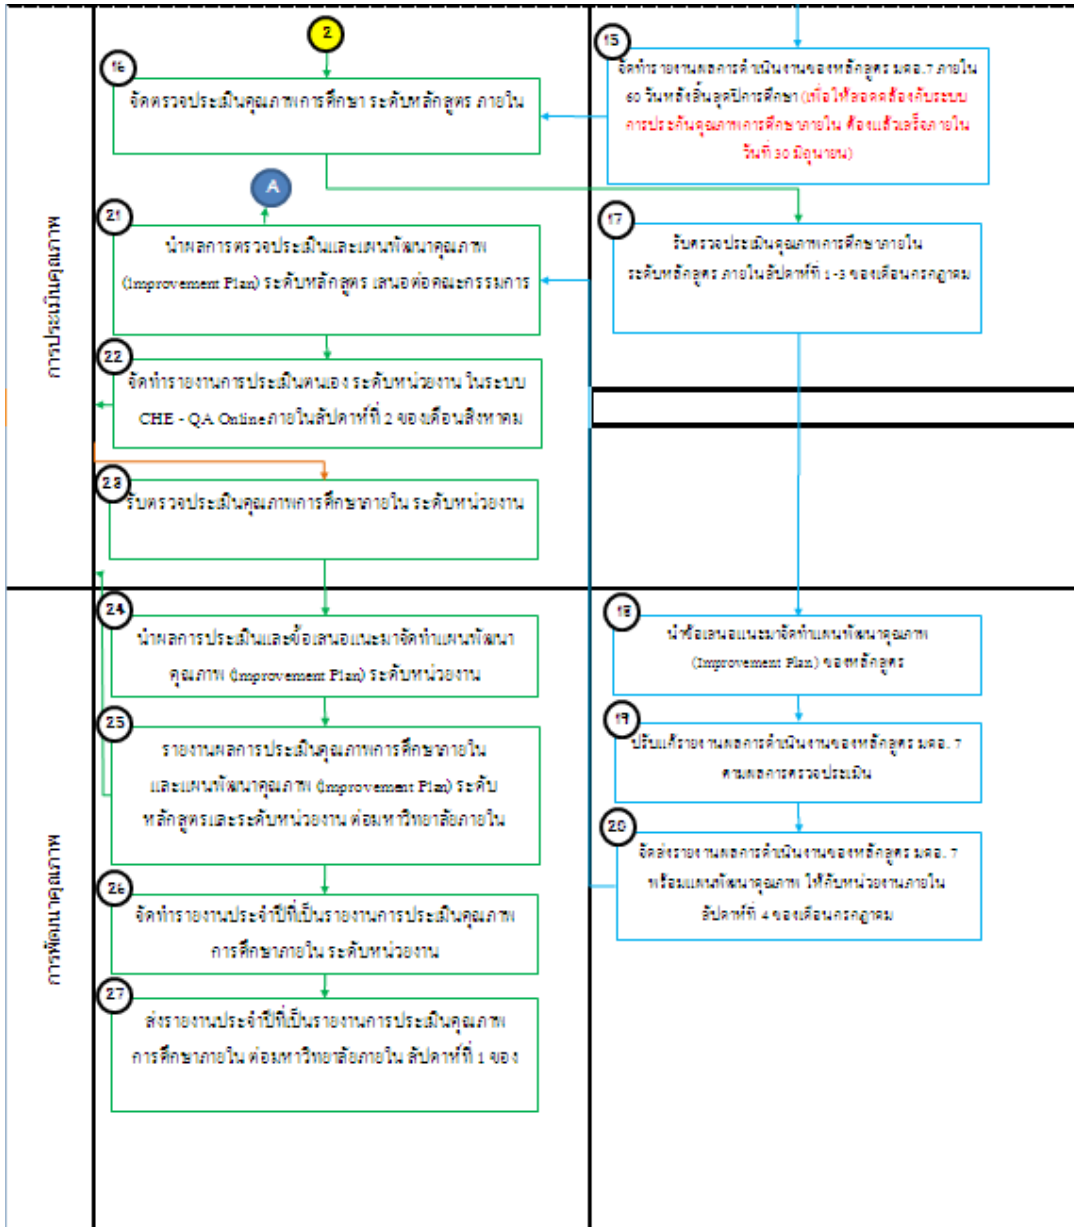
2

๑๖
จัดตรวจประเมินคุณภาพการศึกษา ระดับหลักสูตร ภายใน

๑๕
จัดทำรายงานผลการดำเนินงานของหลักสูตร มคอ.๗ ภายใน ๖๐ วันหลังสิ้นสุดปีการศึกษา (เพื่อให้สอดคล้องกับระบบการประกันคุณภาพการศึกษาภายใน ต้องแล้วเสร็จภายในวันที่ ๓๐ มิถุนายน)

A

การประเมินคุณภาพ

21
นำผลการตรวจประเมินและแผนพัฒนาคุณภาพ (Improvement Plan) ระดับหลักสูตร เสนอต่อคณะกรรมการ

๑๗
รับตรวจประเมินคุณภาพการศึกษาภายใน ระดับหลักสูตร ภายในสัปดาห์ที่ ๑-๓ ของเดือนกรกฎาคม

22
จัดทำรายงานการประเมินตนเอง ระดับหน่วยงาน ในระบบ CHE - QA Online ภายในสัปดาห์ที่ 2 ของเดือนสิงหาคม

23
รับตรวจประเมินคุณภาพการศึกษาภายใน ระดับหน่วยงาน

การพัฒนาคุณภาพ

24
นำผลการประเมินและข้อเสนอแนะมาจัดทำแผนพัฒนาคุณภาพ (Improvement Plan) ระดับหน่วยงาน

๑๘
นำข้อเสนอแนะมาจัดทำแผนพัฒนาคุณภาพ (Improvement Plan) ของหลักสูตร

25
รายงานผลการประเมินคุณภาพการศึกษาภายในและแผนพัฒนาคุณภาพ (Improvement Plan) ระดับหลักสูตรและระดับหน่วยงาน ต่อมหาวิทยาลัยภายใน

๑๙
ปรับแก้รายงานผลการดำเนินงานของหลักสูตร มคอ. ๗ ตามผลการตรวจประเมิน

๒๐
จัดส่งรายงานผลการดำเนินงานของหลักสูตร มคอ. ๗ พร้อมแผนพัฒนาคุณภาพ ให้กับหน่วยงานภายใน สัปดาห์ที่ ๔ ของเดือนกรกฎาคม

26
จัดทำรายงานประจำปีที่เป็นรายงานการประเมินคุณภาพการศึกษาภายใน ระดับหน่วยงาน

27
ส่งรายงานประจำปีที่เป็นรายงานการประเมินคุณภาพการศึกษาภายใน ต่อมหาวิทยาลัยภายใน สัปดาห์ที่ 1 ของ